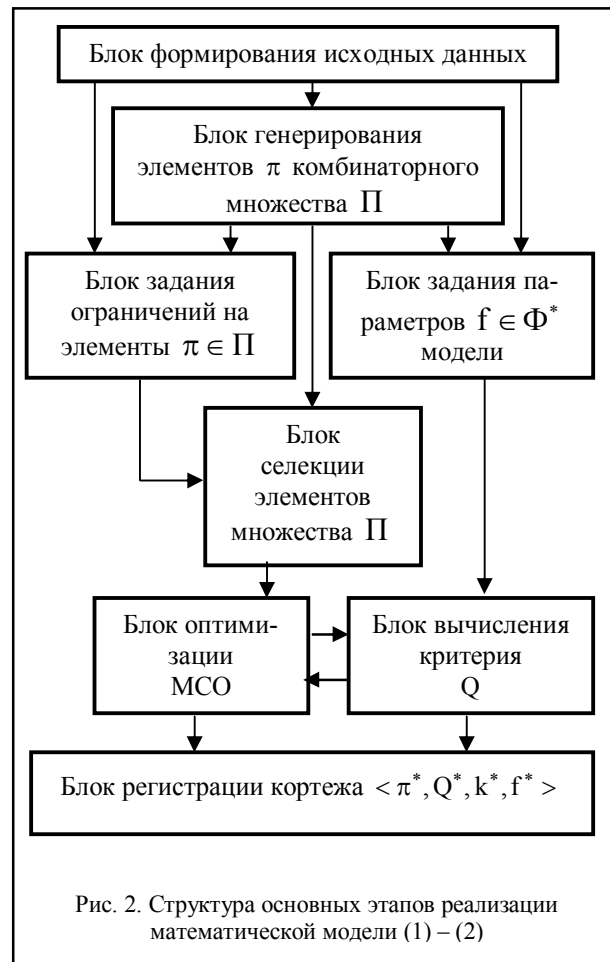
Блок формирования исходных данных

Блок генерирования элементов $\pi$ комбинаторного множества $\Pi$

Блок задания ограничений на элементы $\pi \in \Pi$

Блок задания параметров $f \in \Phi^*$ модели

Блок селекции элементов множества $\Pi$

Блок оптимизации МСО

Блок вычисления критерия Q

Блок регистрации кортежа $< \pi^*, Q^*, k^*, f^* >$

Рис. 2. Структура основных этапов реализации математической модели (1) – (2)